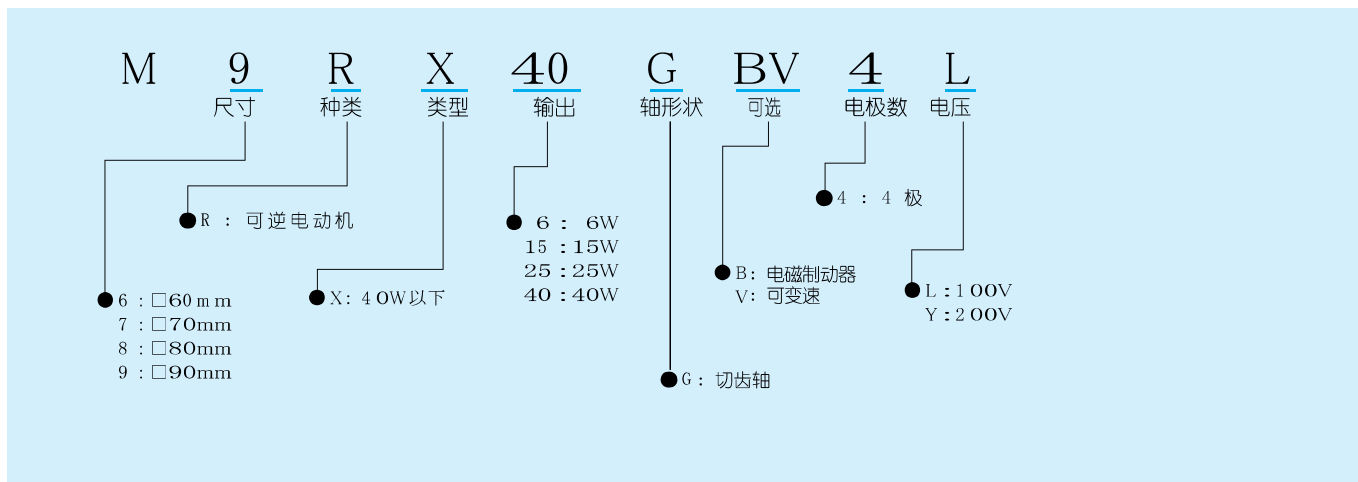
M 9 R X 40 G BV 4 L

尺寸 种类 类型 输出 轴形状 可选 电极数 电压

R：可逆电动机

6：□60mm
7：□70mm
8：□80mm
9：□90mm

X：40W以下

6： 6W
15：15W
25：25W
40：40W

G：切齿轴

B：电磁制动器
V：可变速

4：4 极

L：100V
Y：200V